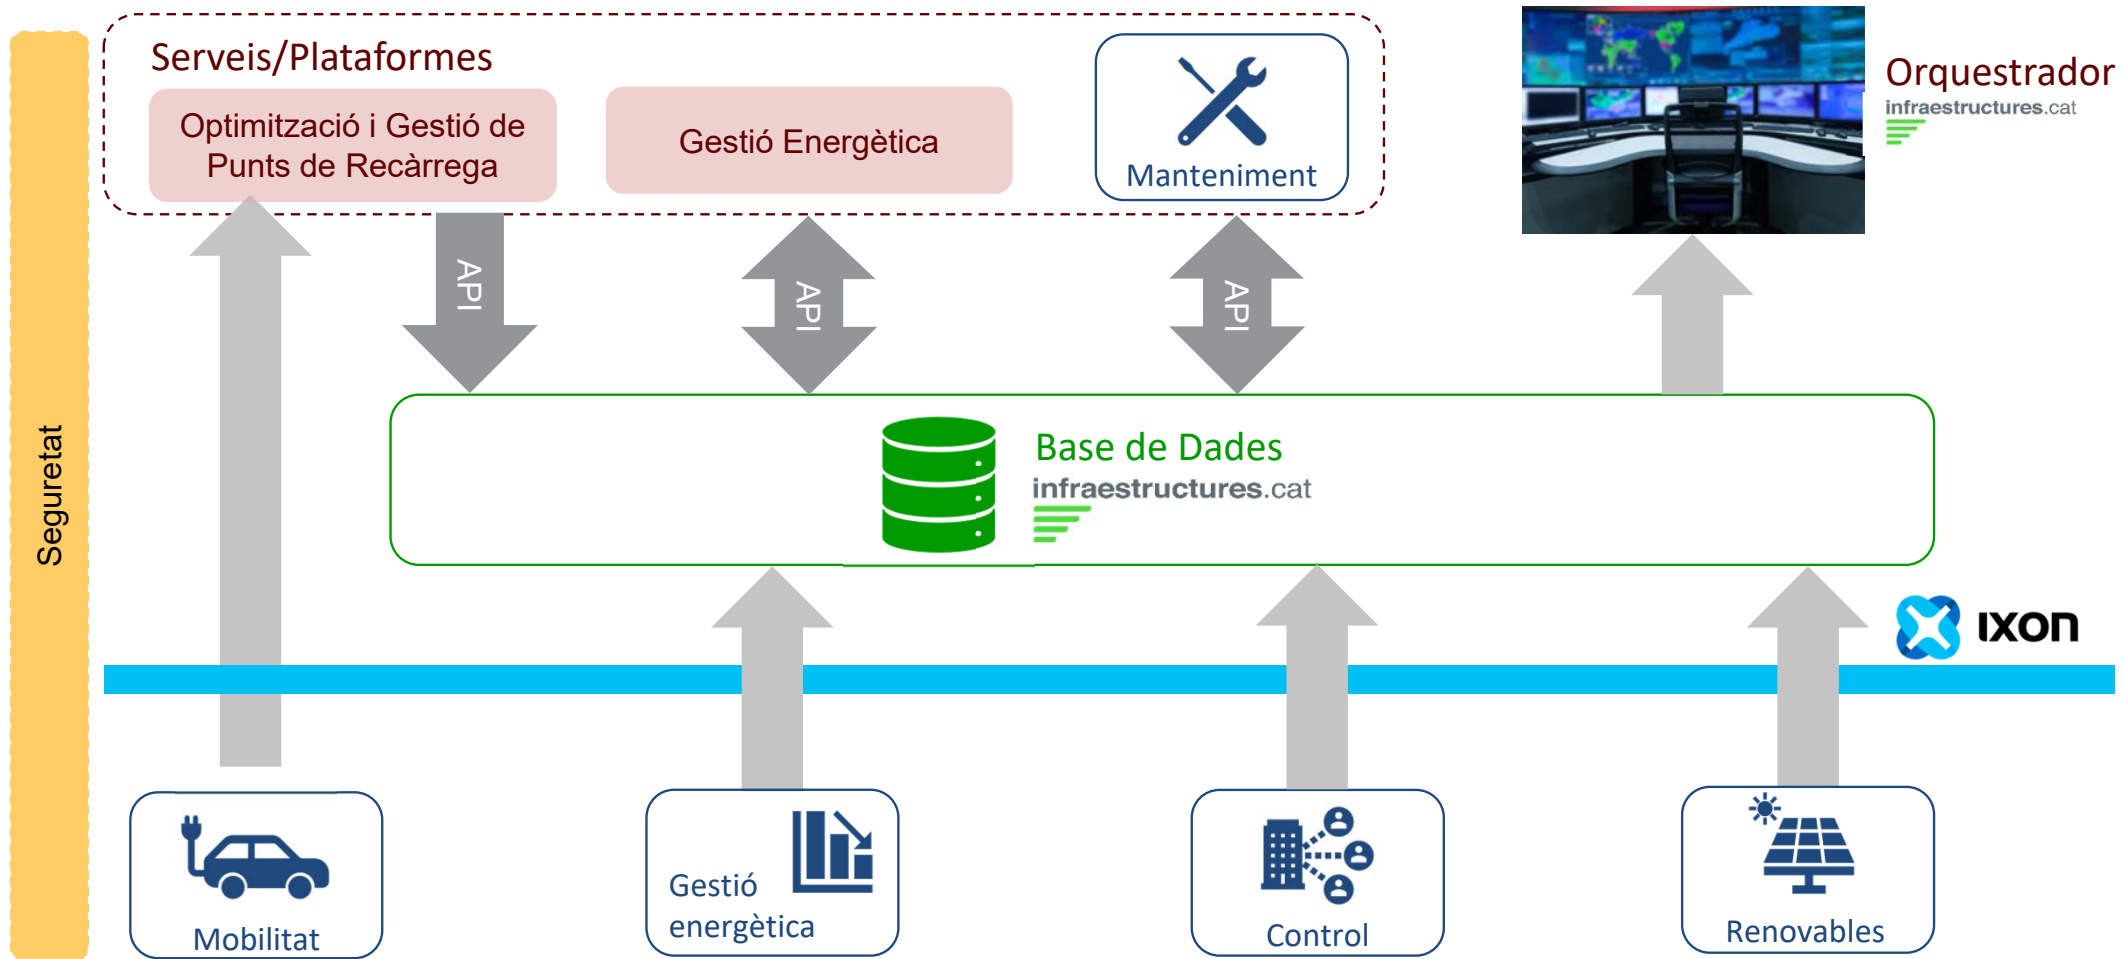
Serveis/Plataformes

Optimització i Gestió de Punts de Recàrrega

Gestió Energètica

Manteniment

Orquestrador
infraestructures.cat

Seguretat

API

API

API

Base de Dades
infraestructures.cat

ixon

Mobilitat

Gestió energètica

Control

Renovables